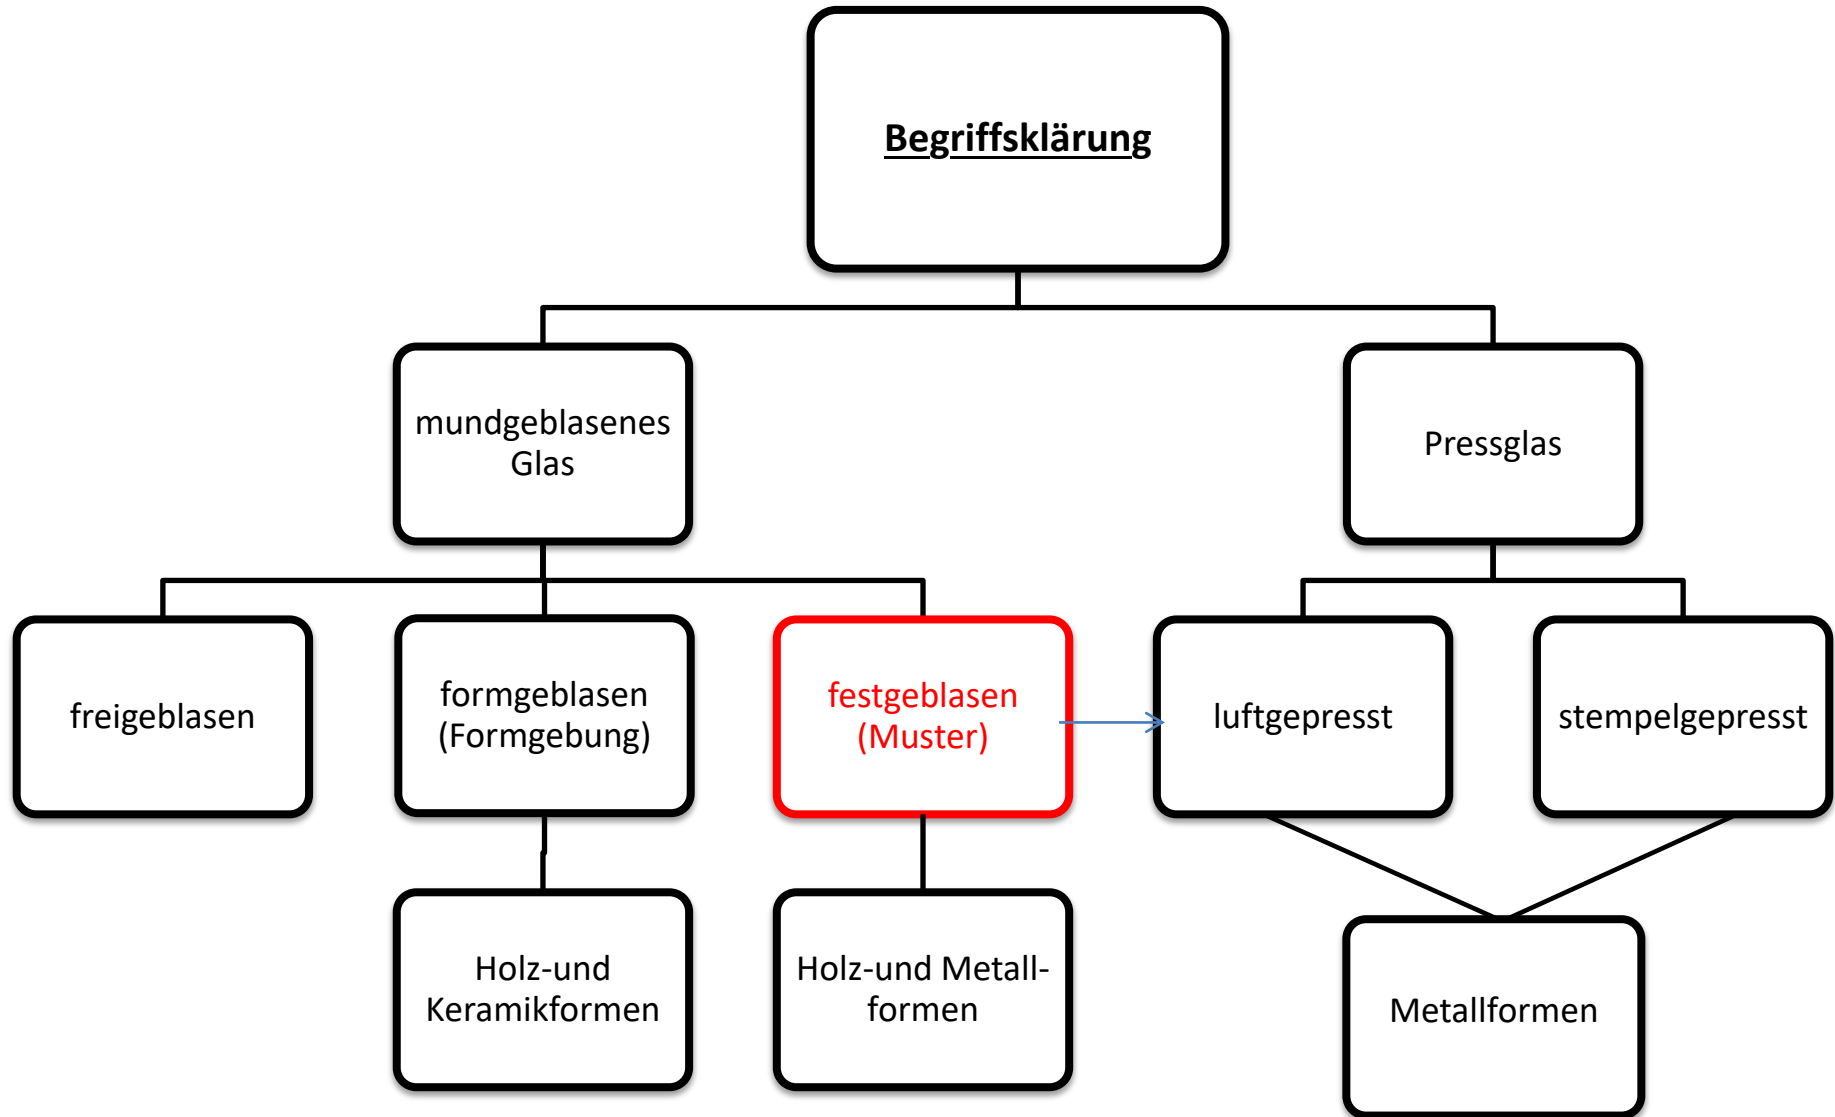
Begriffsklärung

mundgeblasenes Glas

Pressglas

freigeblasen

formgeblasen (Formgebung)

festgeblasen (Muster)

luftgepresst

stempelgepresst

Holz-und Keramikformen

Holz-und Metall-formen

Metallformen